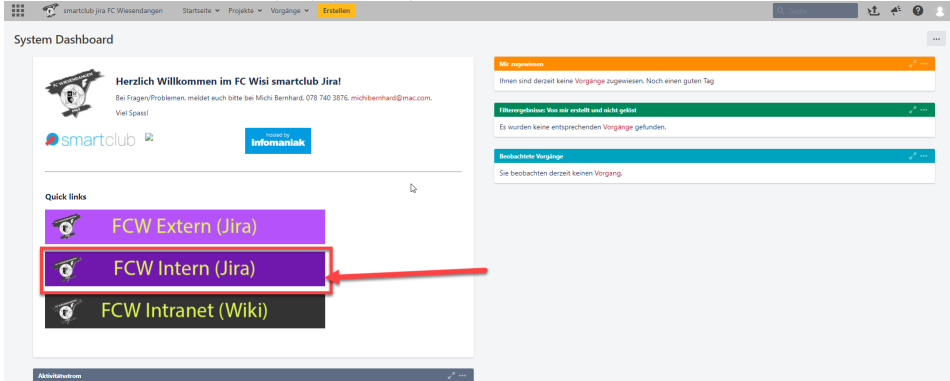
smartclub Jira FC Wiesendangen Startseite Projekte Vorgänge Erstellen Suche

System Dashboard

FC WIESENDANGEN

Herzlich Willkommen im FC Wisi smartclub Jira!

Bei Fragen/Problemen, meldet euch bitte bei Michi Bernhard, 078 740 3876, michibernhard@mac.com.

Viel Spass!

smartclub

hosted by infomaniak

Quick links

FCW Extern (Jira)

FCW Intern (Jira)

FCW Intranet (Wiki)

Aktivitätsstrom

Mir zugewiesen

Ihnen sind derzeit keine Vorgänge zugewiesen. Noch einen guten Tag

Filterergebnisse: Von mir erstellt und nicht gelöst

Es wurden keine entsprechenden Vorgänge gefunden.

Beobachtete Vorgänge

Sie beobachten derzeit keinen Vorgang.